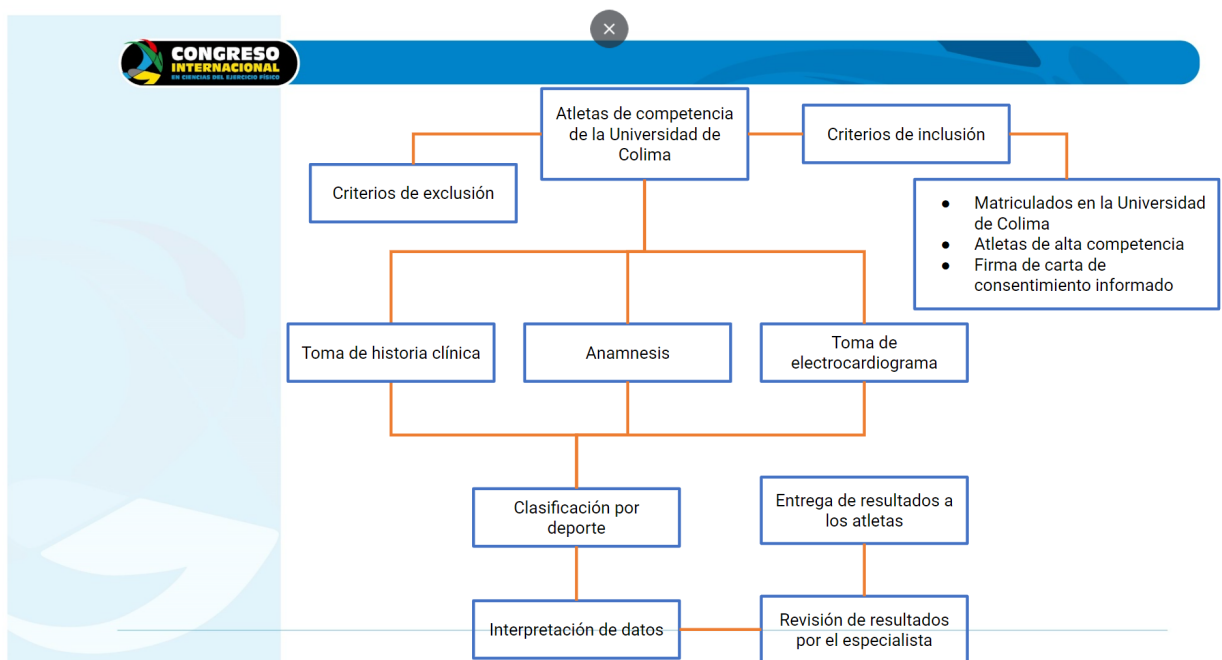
×

CONGRESO INTERNACIONAL EN CIENCIAS DEL EJERCICIO FÍSICO

Atletas de competencia de la Universidad de Colima

Criterios de inclusión

Criterios de exclusión

- Matriculados en la Universidad de Colima
- Atletas de alta competencia
- Firma de carta de consentimiento informado

Toma de historia clínica

Anamnesis

Toma de electrocardiograma

Clasificación por deporte

Entrega de resultados a los atletas

Interpretación de datos

Revisión de resultados por el especialista